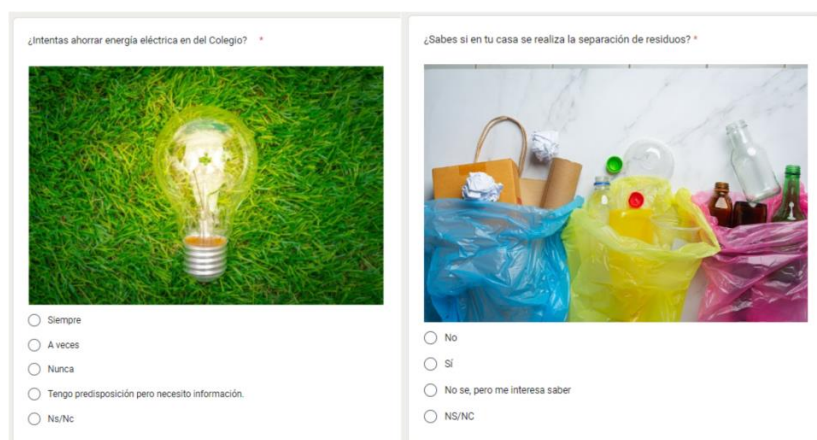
¿Intentas ahorrar energía eléctrica en del Colegio? *

Siempre

A veces

Nunca

Tengo predisposición pero necesito información.

Ns/Nc

¿Sabes si en tu casa se realiza la separación de residuos? *

No

Sí

No se, pero me interesa saber

NS/NC